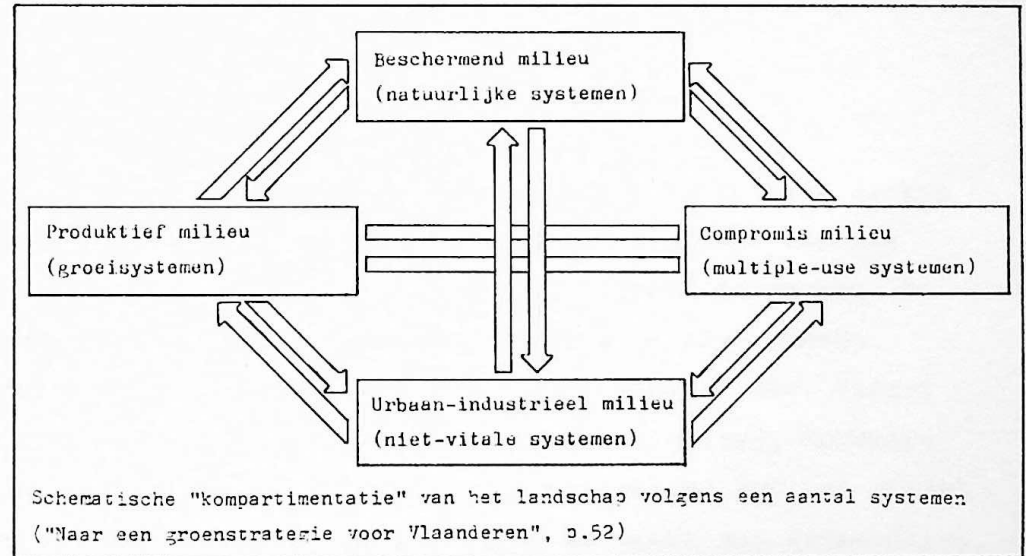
Beschermend milieu
(natuurlijke systemen)

Produktief milieu
(groeisystemen)

Compromis milieu
(multiple-use systemen)

Urbaan-industrieel milieu
(niet-vitale systemen)

Schematische "kompartimentatie" van het landschap volgens een aantal systemen ("Naar een groenstrategie voor Vlaanderen", p.52)